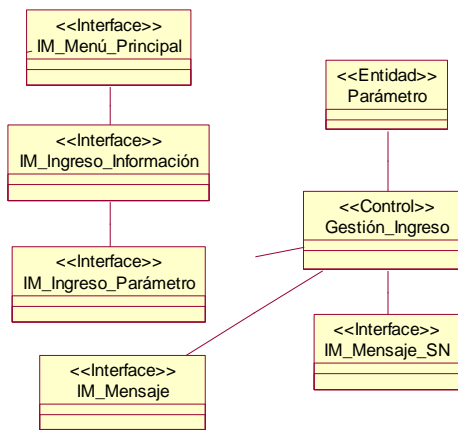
<<Interface>>
IM_Menú_Principal

<<Entidad>>
Parámetro

<<Interface>>
IM_Ingreso_Información

<<Control>>
Gestión_Ingreso

<<Interface>>
IM_Ingreso_Parámetro

<<Interface>>
IM_Mensaje_SN

<<Interface>>
IM_Mensaje